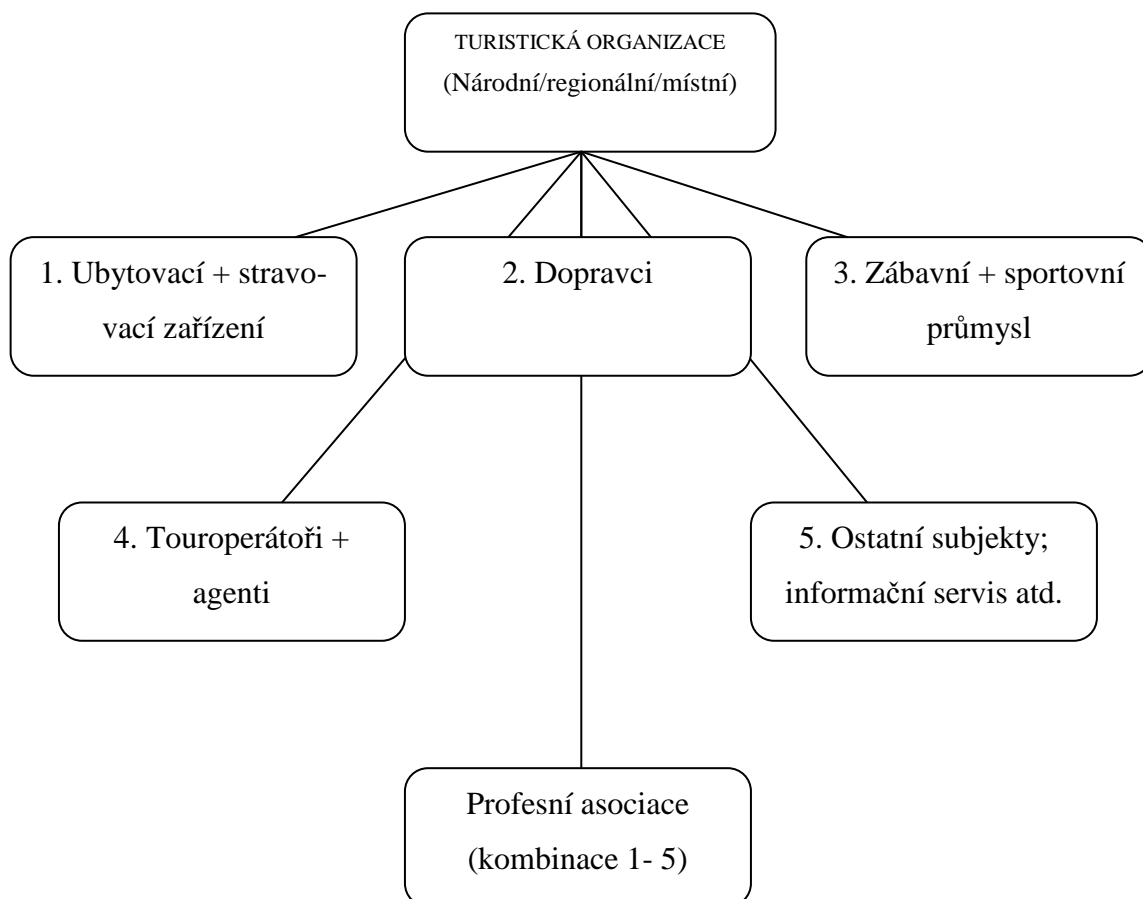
TURISTICKÁ ORGANIZACE
(Národní/regionální/místní)

1. Ubytovací + stravovací zařízení

2. Dopravci

3. Zábavní + sportovní průmysl

4. Touroperátoři + agenti

5. Ostatní subjekty; informační servis atd.

Profesní asociace
(kombinace 1- 5)